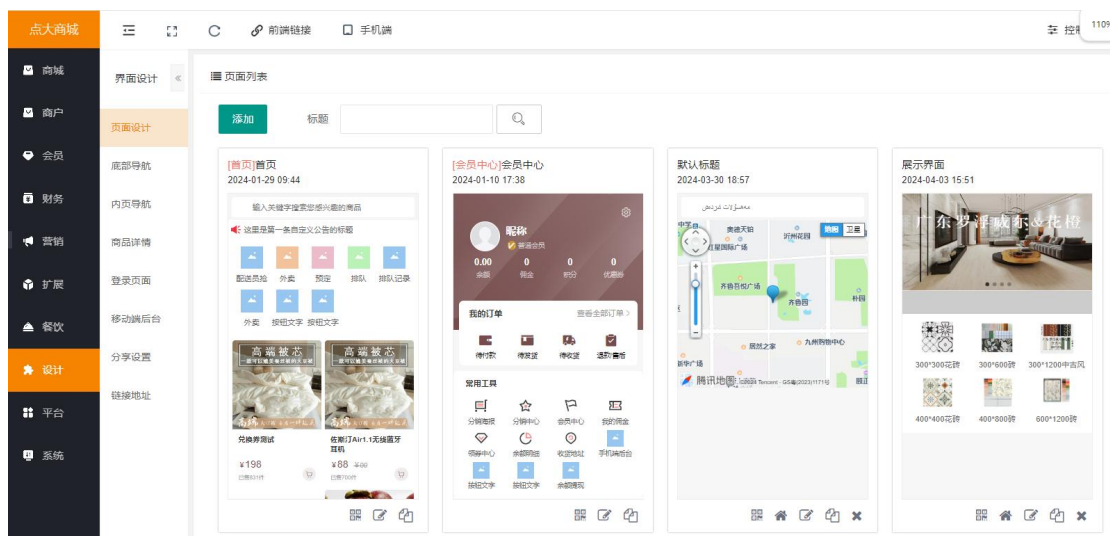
点大商城
商城
商户
会员
财务
营销
扩展
餐饮
设计
平台
系统

前端链接
手机端
控制
1109

界面设计
页面设计
底部导航
内页导航
商品详情
登录页面
移动端后台
分享设置
链接地址

页面列表
添加
标题

[首页]首页
2024-01-29 09:44
输入关键字搜索您感兴趣的商品
这里是第一条自定义公告的标题
配送员抢单
外卖
预定
排队
排队记录
外卖
按钮文字
按钮文字
高端被芯
高端被芯
兑换券测试
佐斯汀Air1.1无线蓝牙耳机
¥198
¥88 ¥90

[会员中心]会员中心
2024-01-10 17:38
昵称
普通会员
0.00 余额
0 佣金
0 积分
0 优惠券
我的订单
查看全部订单
待付款
待发货
待收货
退款/售后
常用工具
分销海报
分销中心
会员中心
我的佣金
领券中心
余额明细
收货地址
手机端后台
按钮文字
按钮文字
余额提现

默认标题
2024-03-30 18:57
腾讯地图

展示界面
2024-04-03 15:51
广东罗浮城市花橙
300*300花砖
300*600砖
300*1200中古风
400*400花砖
400*800砖
600*1200砖